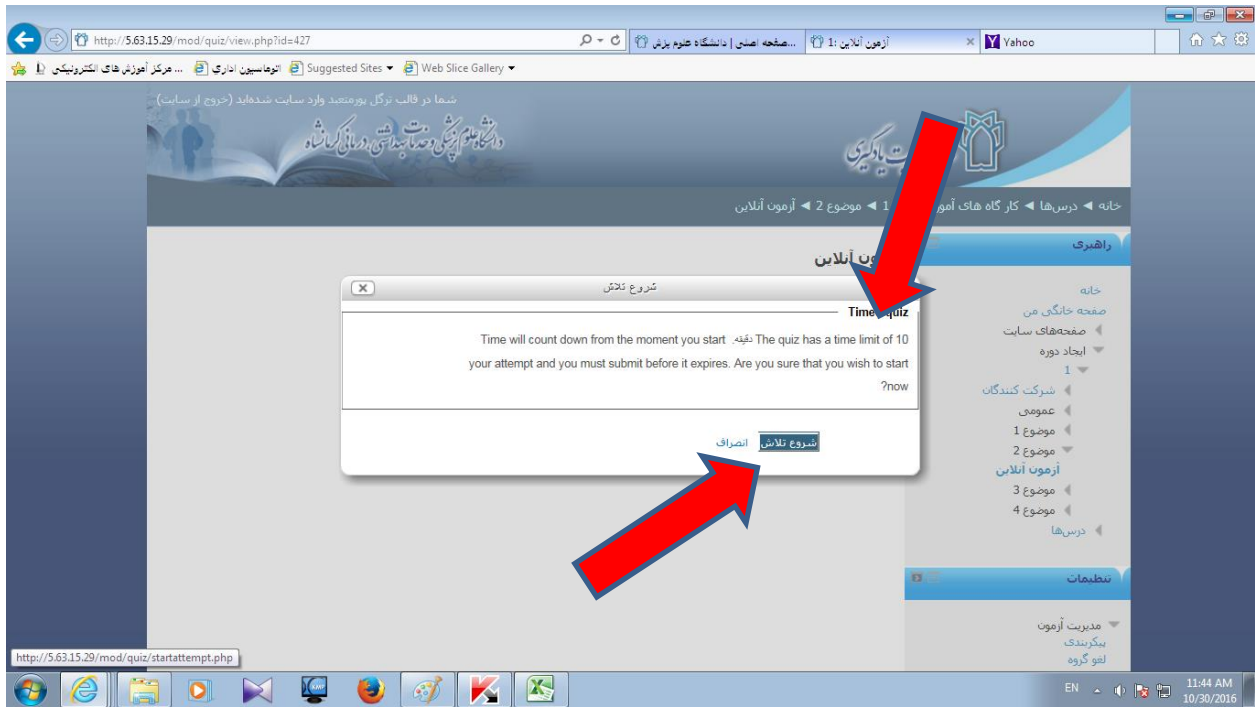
http://5.63.15.29/mod/quiz/view.php?id=427

...صفحه اصلی | دانشگاه علوم پزشکی

آزمون آنلاین :1

Yahoo

... مرکز آموزش های الکترونیکی

اتوماسیون اداری

Suggested Sites ▾

Web Slice Gallery ▾

شما در قالب ترگل پورمتعبد وارد سایت شده‌اید (خروج از سایت)

دانشگاه علوم پزشکی و خدمات بهداشتی درمانی کرمانشاه

خانه ◄ درس‌ها ◄ کار گاه های آموز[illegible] 1 ◄ موضوع 2 ◄ آزمون آنلاین

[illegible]ون آنلاین

راهبری

خانه
صفحه خانگی من
صفحه‌های سایت
ایجاد دوره
1
شرکت کنندگان
عمومی
موضوع 1
موضوع 2
آزمون آنلاین
موضوع 3
موضوع 4
درس‌ها

تنظیمات

مدیریت آزمون
پیکربندی
لغو گروه

شروع تلاش

Time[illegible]quiz

The quiz has a time limit of 10 دقیقه. Time will count down from the moment you start your attempt and you must submit before it expires. Are you sure that you wish to start ?now

شروع تلاش انصراف

http://5.63.15.29/mod/quiz/startattempt.php

EN

11:44 AM
10/30/2016